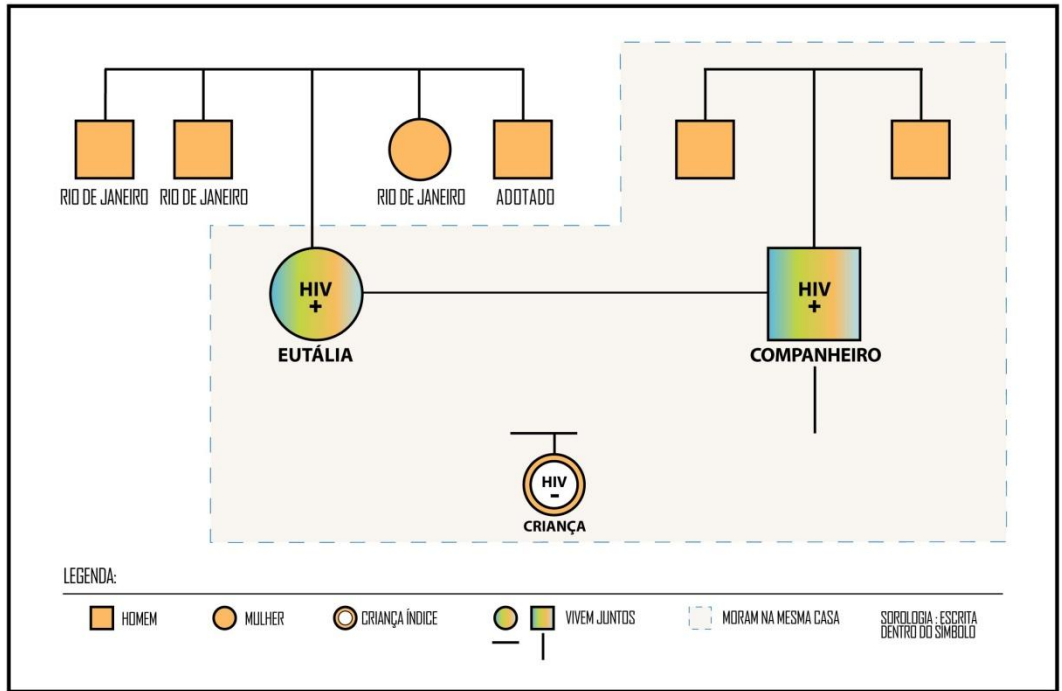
RIO DE JANEIRO
RIO DE JANEIRO
RIO DE JANEIRO
ADOTADO

HIV
+
EUTÁLIA

HIV
+
COMPANHEIRO

HIV
-
CRIANÇA

LEGENDA:

HOMEM
MULHER
CRIANÇA ÍNDICE
VIVEM JUNTOS
MORAM NA MESMA CASA
SOROLOGIA : ESCRITA DENTRO DO SÍMBOLO